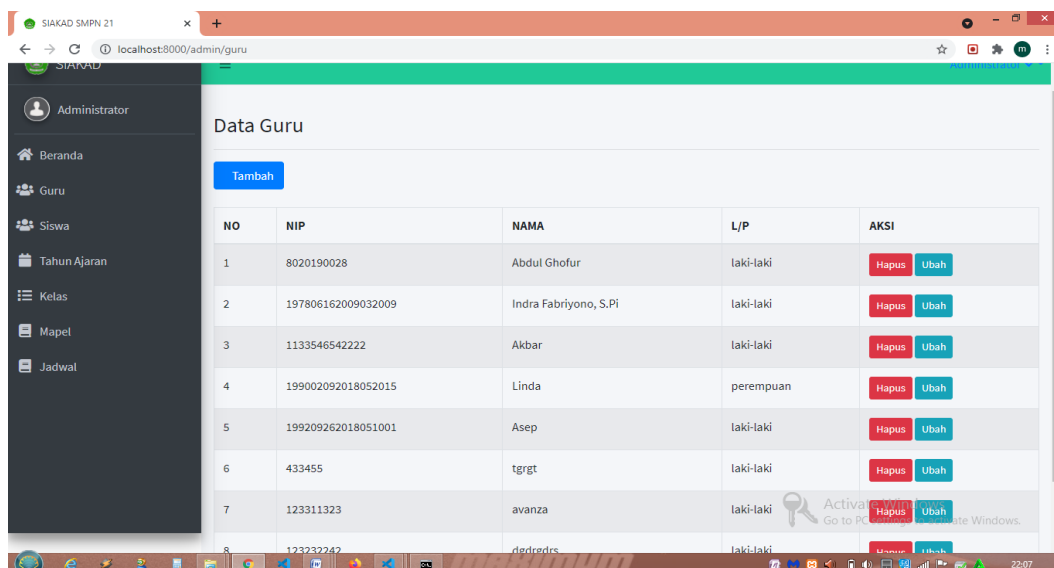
SIAKAD SMPN 21

localhost:8000/admin/guru

SIAKAD

Administrator

Administrator

Beranda

Guru

Siswa

Tahun Ajaran

Kelas

Mapel

Jadwal

Data Guru

Tambah

| NO | NIP | NAMA | L/P | AKSI |
|---|---|---|---|---|
| 1 | 8020190028 | Abdul Ghofur | laki-laki | Hapus Ubah |
| 2 | 197806162009032009 | Indra Fabriyono, S.Pi | laki-laki | Hapus Ubah |
| 3 | 1133546542222 | Akbar | laki-laki | Hapus Ubah |
| 4 | 199002092018052015 | Linda | perempuan | Hapus Ubah |
| 5 | 199209262018051001 | Asep | laki-laki | Hapus Ubah |
| 6 | 433455 | tgrgt | laki-laki | Hapus Ubah |
| 7 | 123311323 | avanza | laki-laki | Hapus Ubah |
| 8 | 123232242 | dgdrgdrs | laki-laki | Hapus Ubah |

Activate Windows
Go to PC settings to activate Windows.

22:07